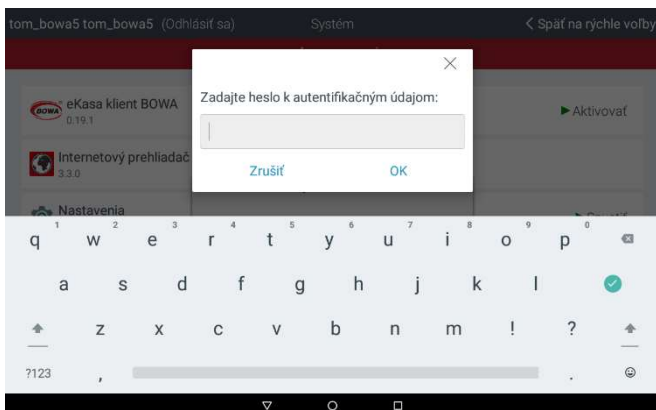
tom_bowa5 tom_bowa5 (Odhlásiť sa)

Systém

< Späť na rýchle voľby

BOWA eKasa klient BOWA
0.19.1

▶ Aktivovať

Internetový prehliadač
3.3.0

Nastavenia

×

Zadajte heslo k autentifikačným údajom:

Zrušiť

OK

q 1 w 2 e 3 r 4 t 5 y 6 u 7 i 8 o 9 p 0

a s d f g h j k l

z x c v b n m ! ?

?123 , .